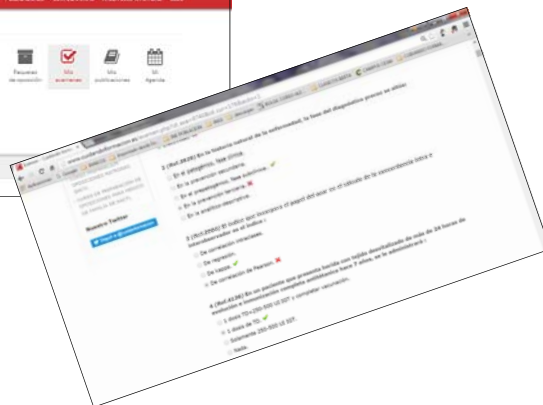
Paquetes de exposición

Mis exámenes

Mis publicaciones

Mi Agenda

Nuestro Twitter

3 (Ref.8828) En la historia natural de la enfermedad, la fase del diagnóstico precoz se sitúa:

En el periodo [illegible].

En la prevención secundaria.

En el presintomático, fase subclínica.

En la prevención terciaria.

En la ecografía descriptiva.

3 (Ref.2506) El índice que incorpora el papel del azar en el cálculo de la concordancia entre observadores es el índice :

De correlación intraclase.

De regresión.

De kappa.

De correlación de Pearson.

4 (Ref.6138) En un paciente que presenta herida con tejido desvitalizado de más de 24 horas de evolución e inmunización completa antitetánica hace 7 años, se le administrará :

1 dosis TD+250-500 UI IGT y completar vacunación.

1 dosis de TD.

Solamente 250-500 UI IGT.

Nada.